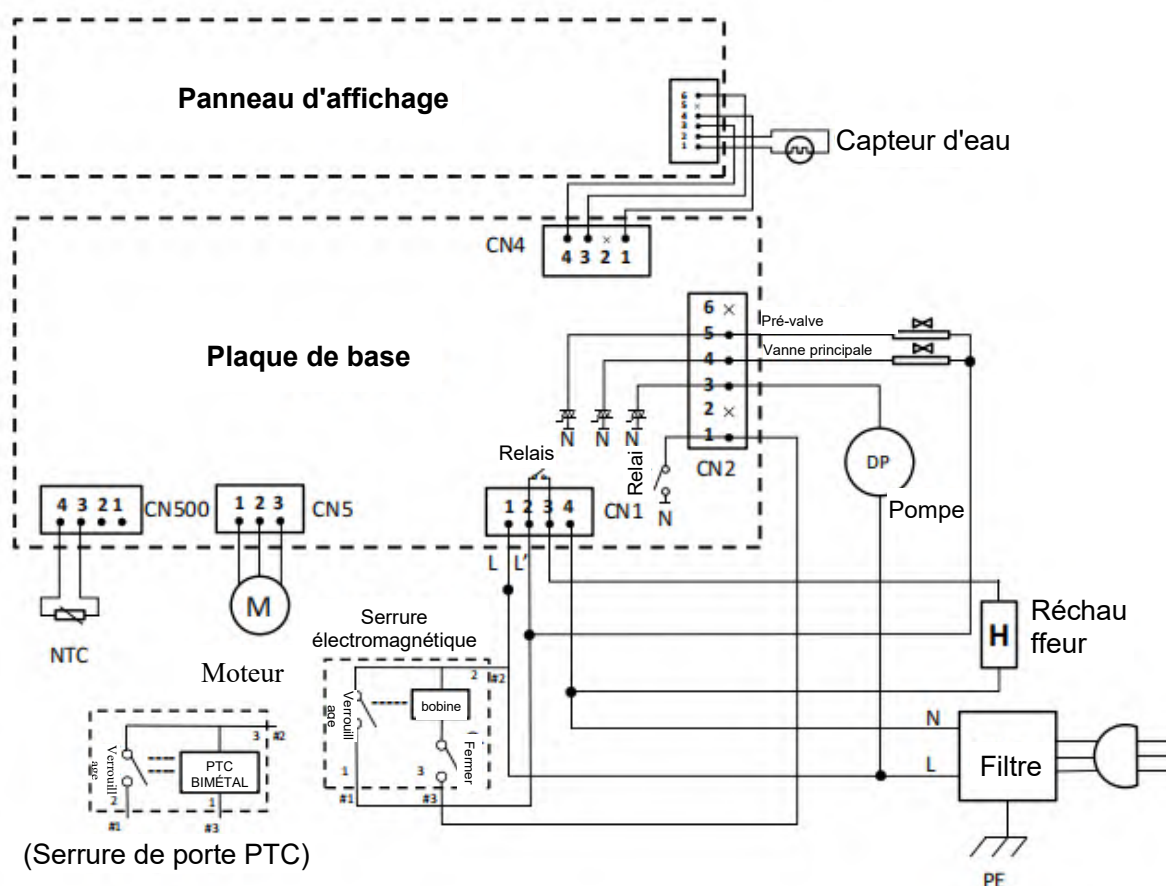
Panneau d'affichage

6
5
4
3
2
1

Capteur d'eau

CN4
4 3 2 1

Plaque de base

6
5 Pré-valve
4 Vanne principale
3
2
1

CN2

N N N

Relais

Relai

N

DP

Pompe

4 3 2 1 CN500

1 2 3 CN5

1 2 3 4 CN1

L L'

M

NTC

Moteur

Serrure électromagnétique

2
#2

Verrouillage

bobine

Fermer

1
3
#1
#3

H

Réchauffeur

N

L

Filtre

PF

3
#2

Verrouillage

PTC BIMÉTAL

2
1
#1
#3

(Serrure de porte PTC)